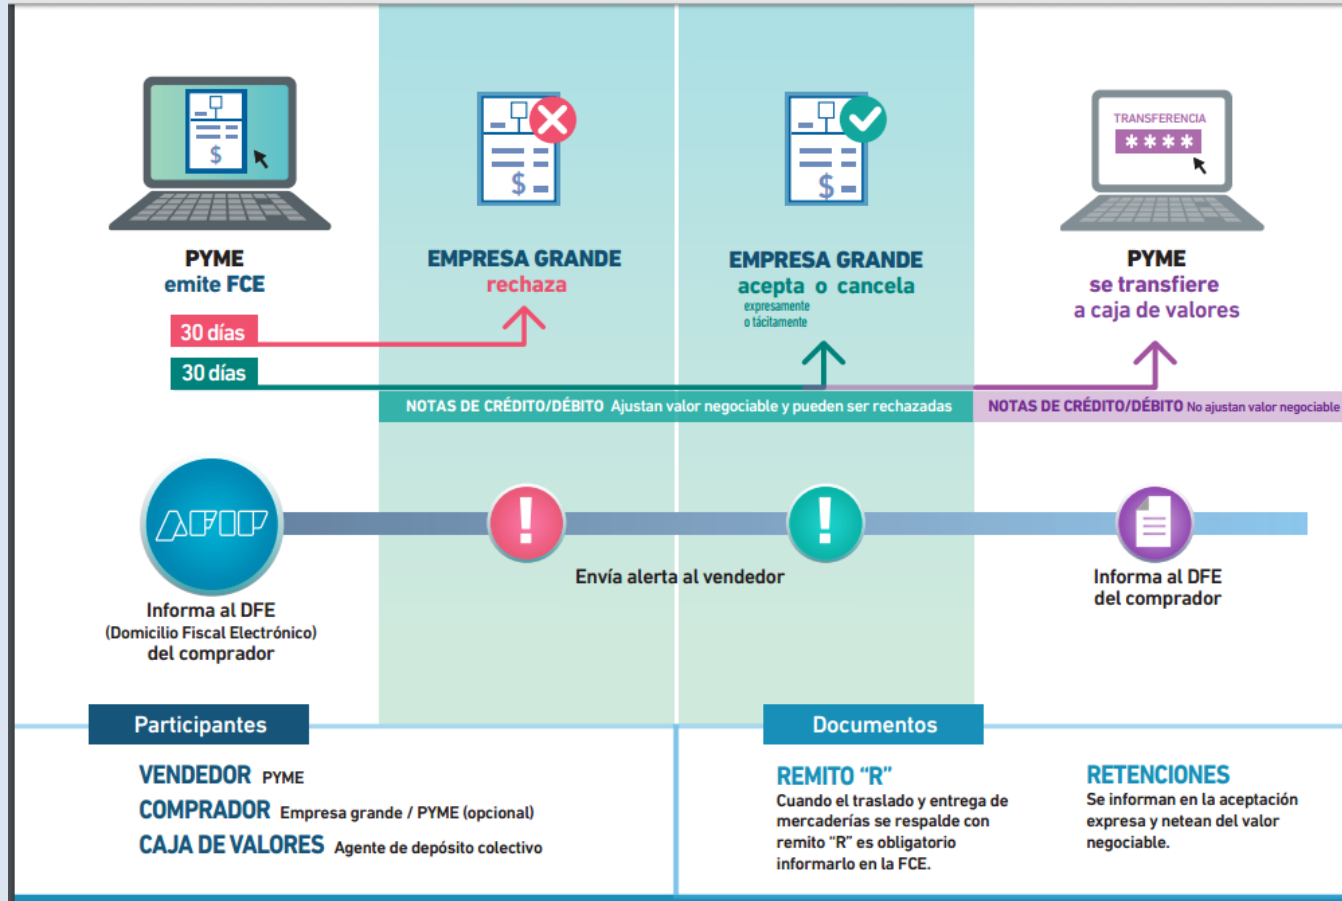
PYME
emite FCE

30 días

30 días

EMPRESA GRANDE
rechaza

EMPRESA GRANDE
acepta o cancela
expresamente
o tácitamente

TRANSFERENCIA
****

PYME
se transfiere
a caja de valores

NOTAS DE CRÉDITO/DÉBITO Ajustan valor negociable y pueden ser rechazadas

NOTAS DE CRÉDITO/DÉBITO No ajustan valor negociable

AFIP

Informa al DFE
(Domicilio Fiscal Electrónico)
del comprador

Envía alerta al vendedor

Informa al DFE
del comprador

Participantes

VENDEDOR PYME
COMPRADOR Empresa grande / PYME (opcional)
CAJA DE VALORES Agente de depósito colectivo

Documentos

REMITO "R"
Cuando el traslado y entrega de mercaderías se respalde con remito "R" es obligatorio informarlo en la FCE.

RETENCIONES
Se informan en la aceptación expresa y netean del valor negociable.